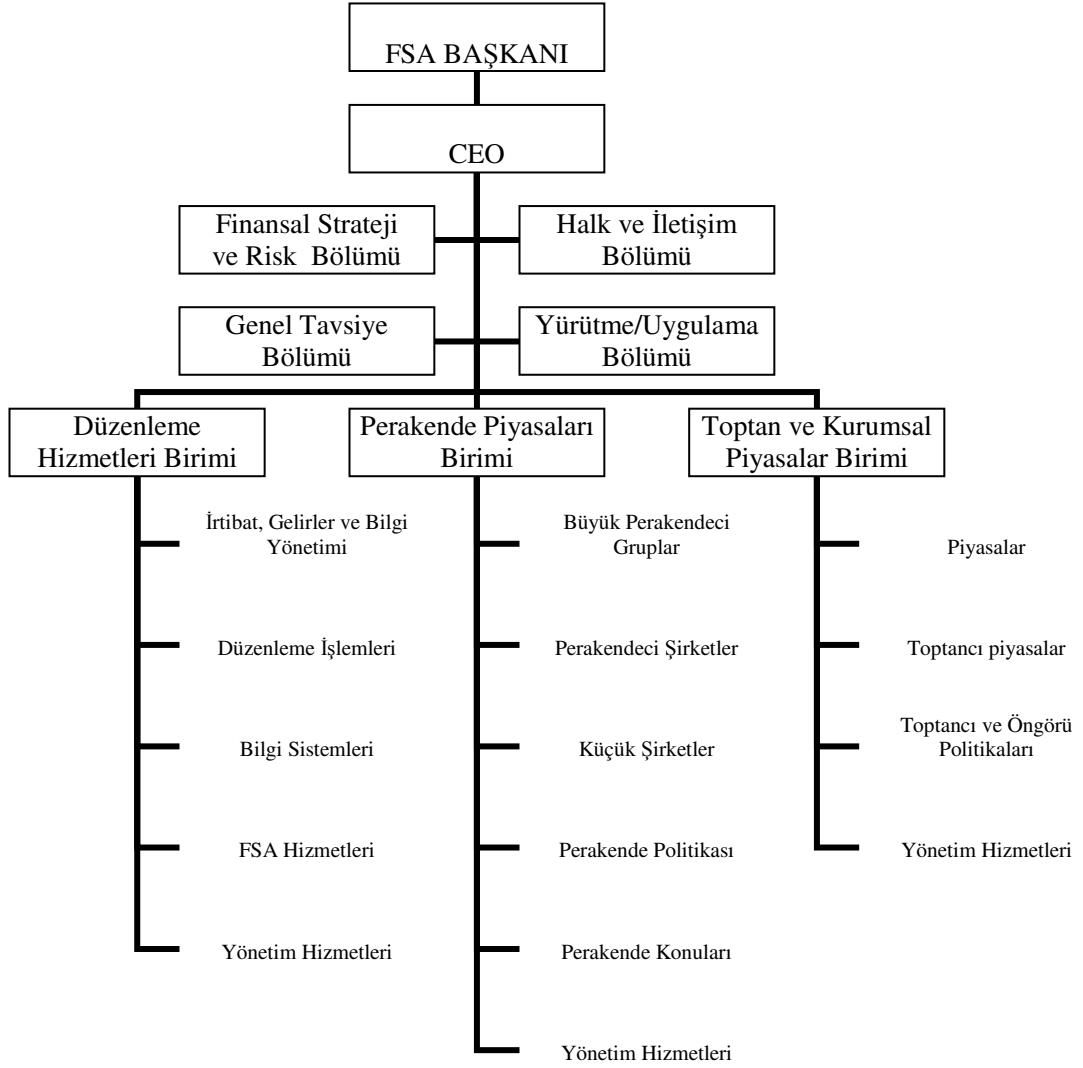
FSA BAŞKANI

CEO

Finansal Strateji ve Risk Bölümü

Halk ve İletişim Bölümü

Genel Tavsiye Bölümü

Yürütme/Uygulama Bölümü

Düzenleme Hizmetleri Birimi

Perakende Piyasaları Birimi

Toptan ve Kurumsal Piyasalar Birimi

İrtibat, Gelirler ve Bilgi Yönetimi

Düzenleme İşlemleri

Bilgi Sistemleri

FSA Hizmetleri

Yönetim Hizmetleri

Büyük Perakendeci Gruplar

Perakendeci Şirketler

Küçük Şirketler

Perakende Politikası

Perakende Konuları

Yönetim Hizmetleri

Piyasalar

Toptancı piyasalar

Toptancı ve Öngörü Politikaları

Yönetim Hizmetleri